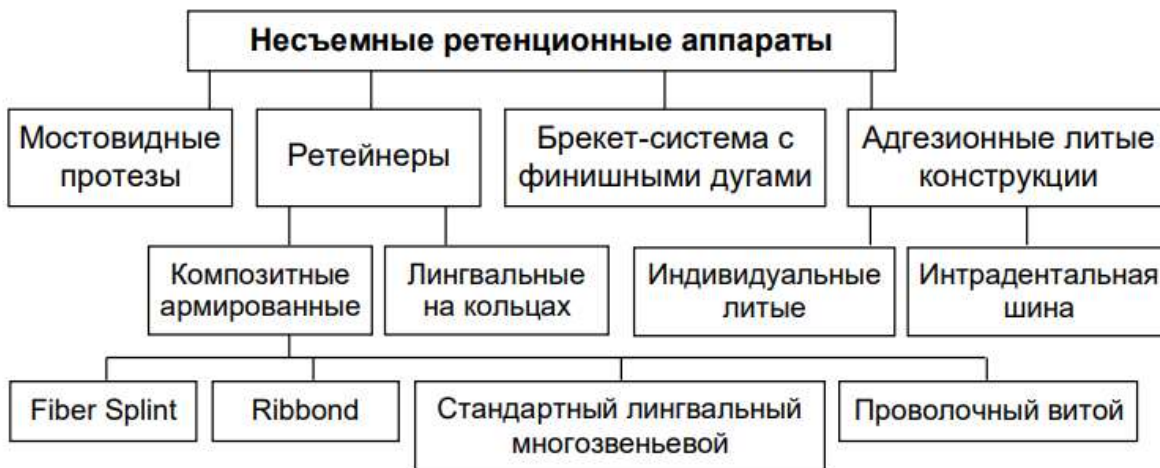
Несъемные ретенционные аппараты

Мостовидные протезы

Ретейнеры

Брекет-система с финишными дугами

Адгезионные литые конструкции

Композитные армированные

Лингвальные на кольцах

Индивидуальные литые

Интрадентальная шина

Fiber Splint

Ribbond

Стандартный лингвальный многозвеньевой

Проволочный витой